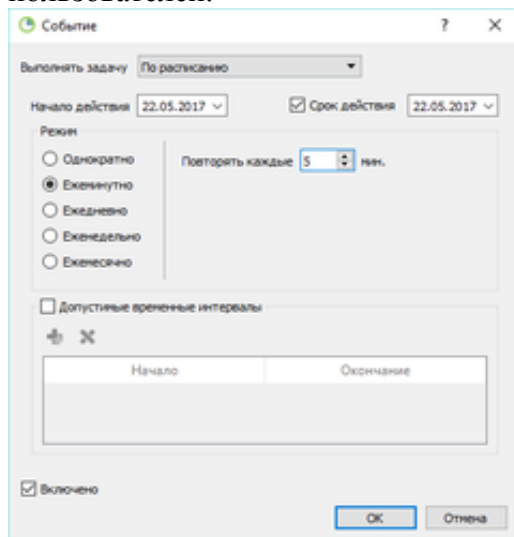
пользователя.

Событие ? ×

Выполнять задачу По расписанию

Начало действия 22.05.2017

Срок действия 22.05.2017

Режим

Однократно

Ежеминутно

Ежедневно

Еженедельно

Ежемесячно

Повторять каждые 5 мин.

Допустимые временные интервалы

| Начало | Окончание |
|---|---|
| | |

Включено

OK Отмена